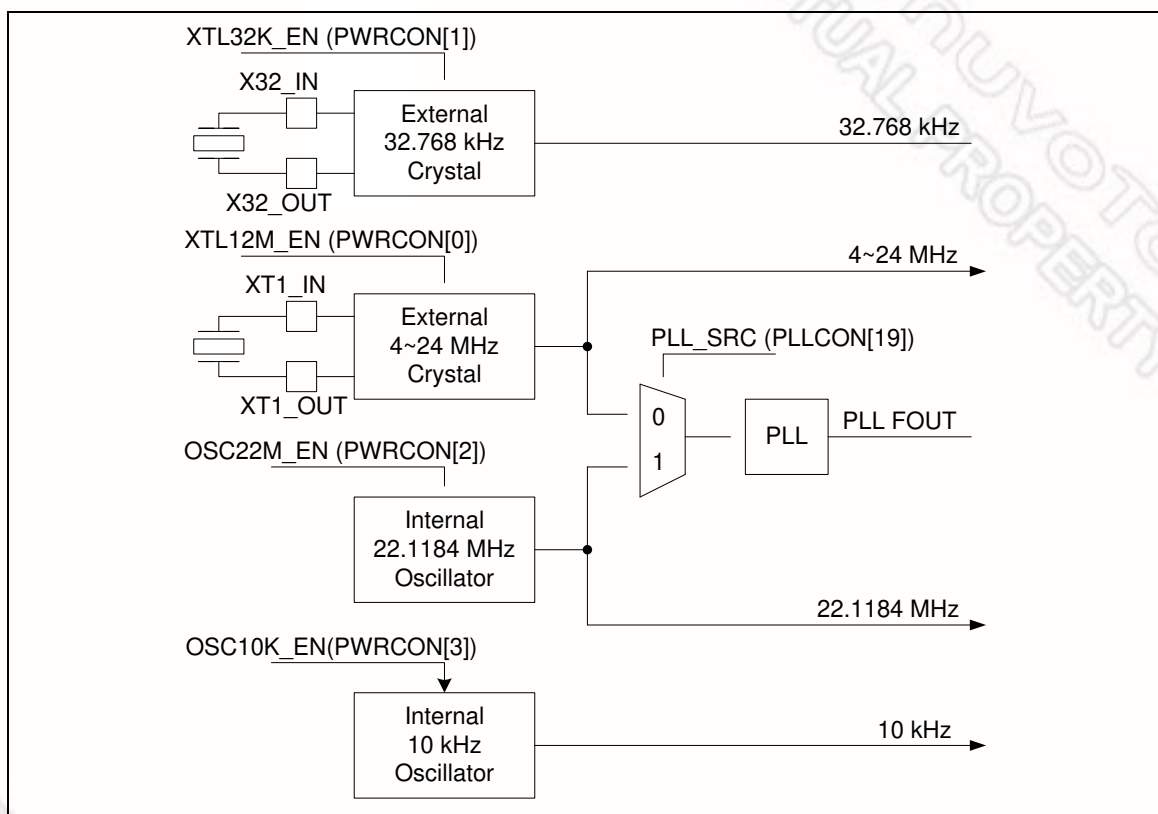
XTL32K_EN (PWRCON[1])

X32_IN

External 32.768 kHz Crystal

32.768 kHz

X32_OUT

XTL12M_EN (PWRCON[0])

4~24 MHz

XT1_IN

External 4~24 MHz Crystal

PLL_SRC (PLLCON[19])

XT1_OUT

0

PLL

PLL FOUT

OSC22M_EN (PWRCON[2])

1

Internal 22.1184 MHz Oscillator

22.1184 MHz

OSC10K_EN(PWRCON[3])

Internal 10 kHz Oscillator

10 kHz

NUVOTON
MANUAL PROPERTY